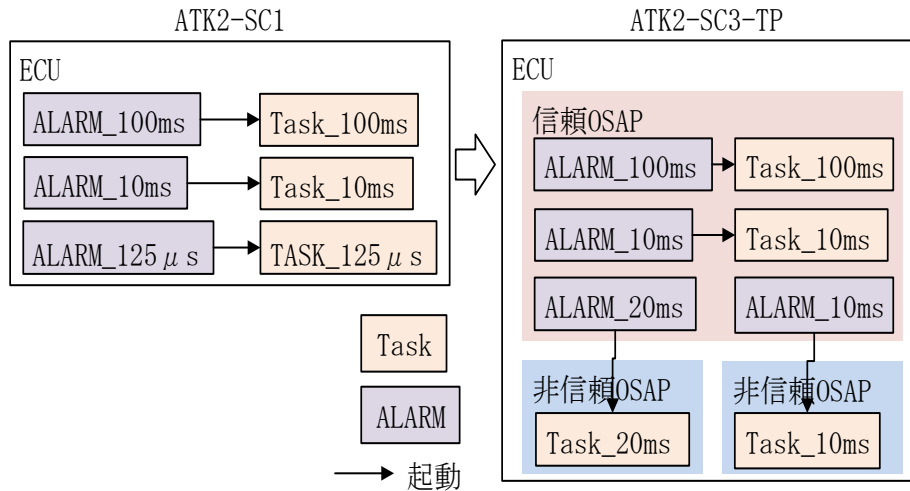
ATK2-SC1

ECU

ALARM_100ms

Task_100ms

ALARM_10ms

Task_10ms

ALARM_125μs

TASK_125μs

ATK2-SC3-TP

ECU

信頼OSAP

ALARM_100ms

Task_100ms

ALARM_10ms

Task_10ms

ALARM_20ms

ALARM_10ms

非信頼OSAP

Task_20ms

非信頼OSAP

Task_10ms

Task

ALARM

起動